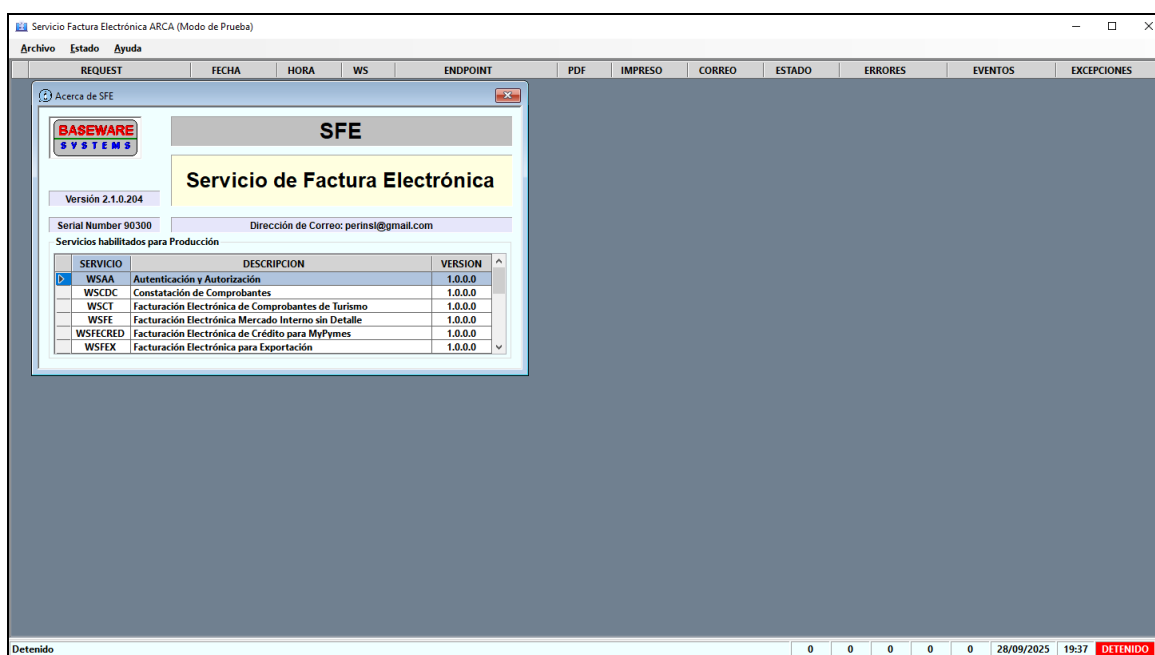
Servicio Factura Electrónica ARCA (Modo de Prueba)

Archivo Estado Ayuda

| REQUEST | FECHA | HORA | WS | ENDPOINT | PDF | IMPRESO | CORREO | ESTADO | ERRORES | EVENTOS | EXCEPCIONES |
|---|---|---|---|---|---|---|---|---|---|---|---|

Acerca de SFE

BASEWARE
SYSTEMS

SFE

Servicio de Factura Electrónica

Versión 2.1.0.204

Serial Number 90300

Dirección de Correo: perinsl@gmail.com

Servicios habilitados para Producción

| SERVICIO | DESCRIPCION | VERSION |
|---|---|---|
| WSAA | Autenticación y Autorización | 1.0.0.0 |
| WSCDC | Constatación de Comprobantes | 1.0.0.0 |
| WSCT | Facturación Electrónica de Comprobantes de Turismo | 1.0.0.0 |
| WSFE | Facturación Electrónica Mercado Interno sin Detalle | 1.0.0.0 |
| WSFECRED | Facturación Electrónica de Crédito para MyPymes | 1.0.0.0 |
| WSFEX | Facturación Electrónica para Exportación | 1.0.0.0 |

Detenido | 0 | 0 | 0 | 0 | 0 | 28/09/2025 | 19:37 | DETENIDO